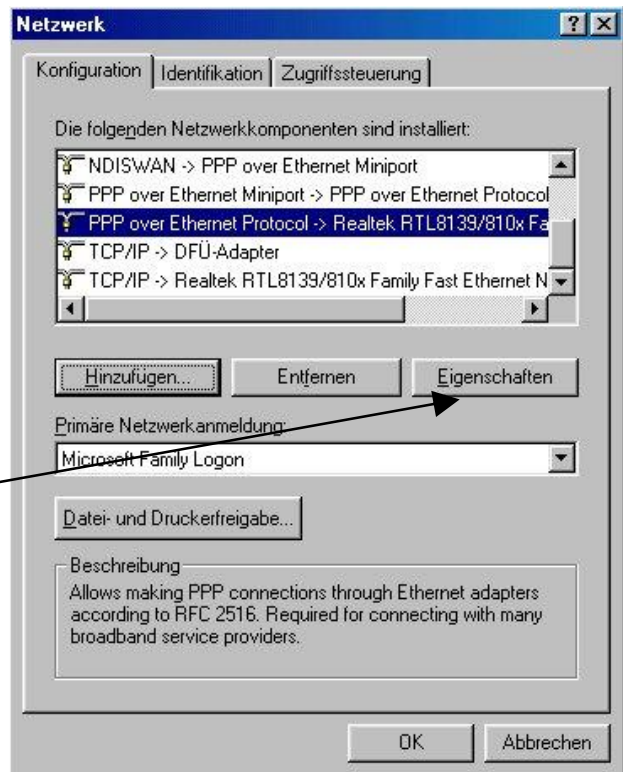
Netzwerk

?

Konfiguration | Identifikation | Zugriffssteuerung

Die folgenden Netzwerkkomponenten sind installiert:

NDISWAN -> PPP over Ethernet Miniport
PPP over Ethernet Miniport -> PPP over Ethernet Protocol
PPP over Ethernet Protocol -> Realtek RTL8139/810x Fa
TCP/IP -> DFÜ-Adapter
TCP/IP -> Realtek RTL8139/810x Family Fast Ethernet N

Hinzufügen... | Entfernen | Eigenschaften

Primäre Netzwerkanmeldung:

Microsoft Family Logon

Datei- und Druckerfreigabe...

Beschreibung
Allows making PPP connections through Ethernet adapters according to RFC 2516. Required for connecting with many broadband service providers.

OK | Abbrechen